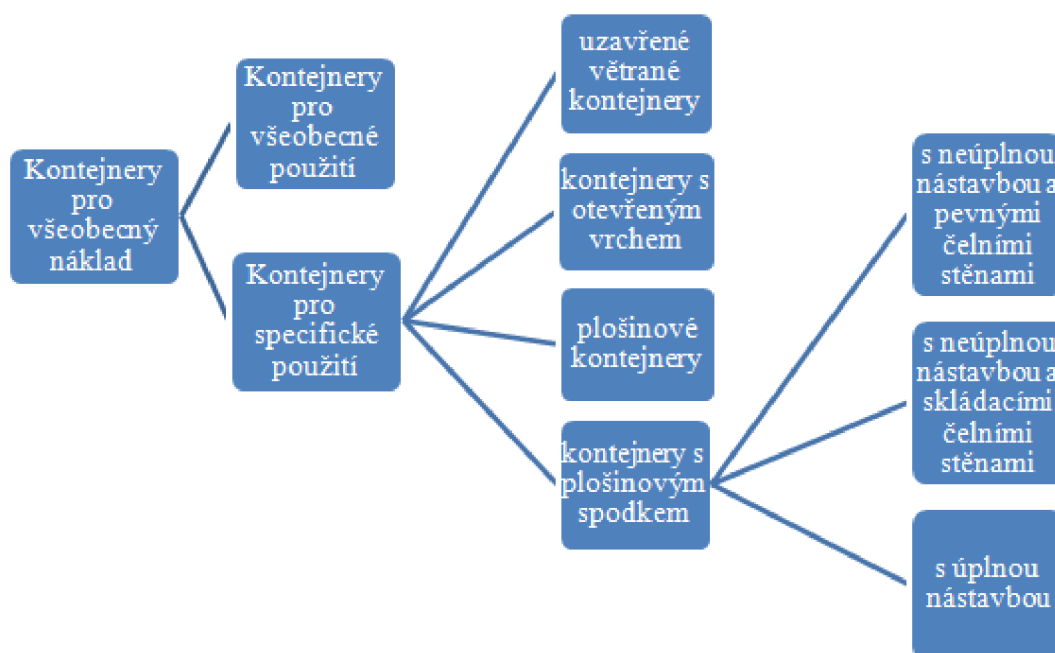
Kontejnery pro všeobecný náklad

Kontejnery pro všeobecné použití

Kontejnery pro specifické použití

uzavřené větrané kontejnery

kontejnery s otevřeným vrchem

plošinové kontejnery

kontejnery s plošinovým spodkem

s neúplnou nástavbou a pevnými čelními stěnami

s neúplnou nástavbou a skládacími čelními stěnami

s úplnou nástavbou